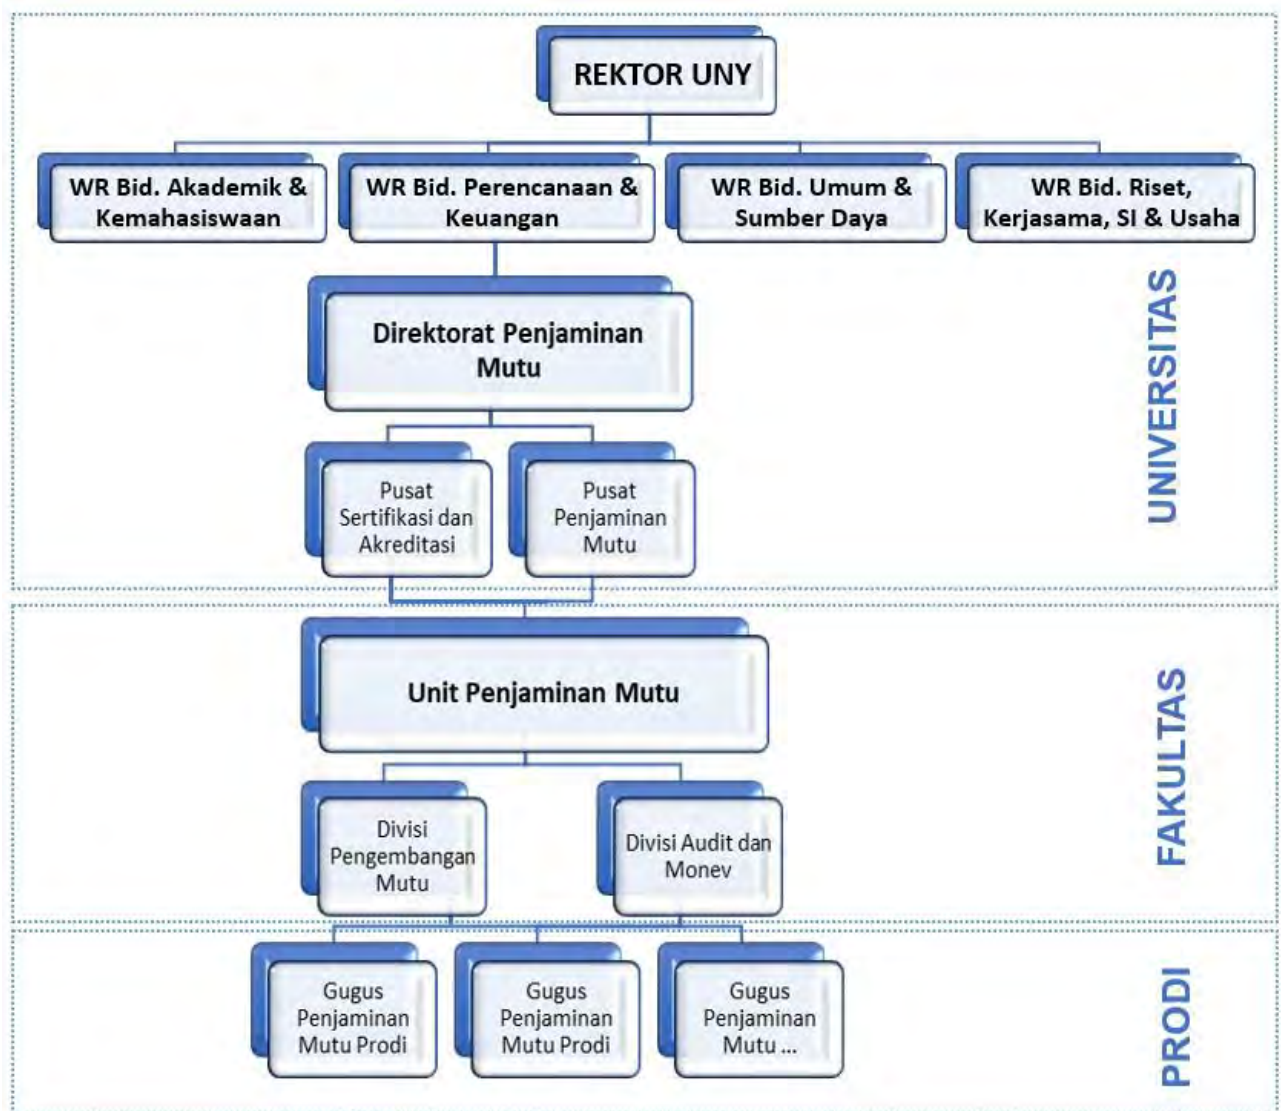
REKTOR UNY

WR Bid. Akademik & Kemahasiswaan

WR Bid. Perencanaan & Keuangan

WR Bid. Umum & Sumber Daya

WR Bid. Riset, Kerjasama, SI & Usaha

Direktorat Penjaminan Mutu

Pusat Sertifikasi dan Akreditasi

Pusat Penjaminan Mutu

UNIVERSITAS

Unit Penjaminan Mutu

Divisi Pengembangan Mutu

Divisi Audit dan Monev

FAKULTAS

Gugus Penjaminan Mutu Prodi

Gugus Penjaminan Mutu Prodi

Gugus Penjaminan Mutu ...

PRODI